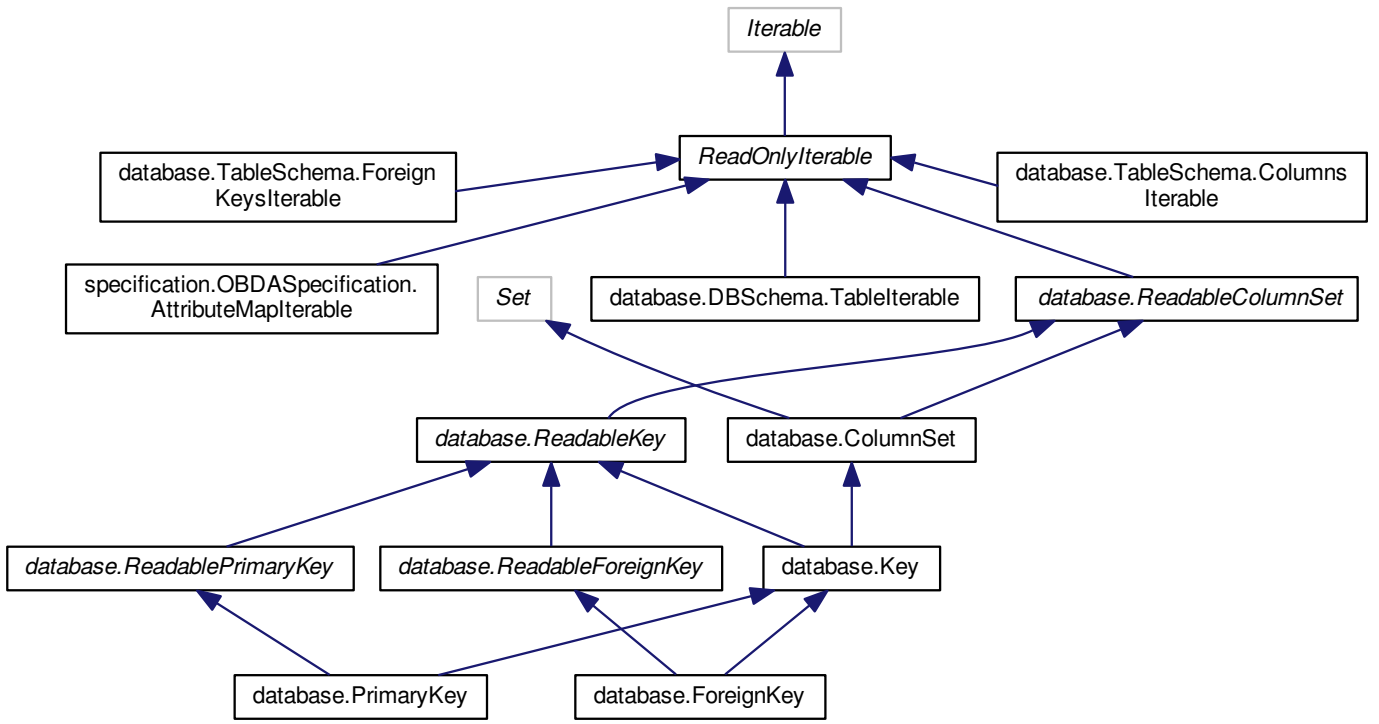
Iterable

database.TableSchema.ForeignKeysIterable

ReadOnlyIterable

database.TableSchema.ColumnsIterable

specification.OBDASpecification.AttributeMapIterable

Set

database.DBSchema.TableIterable

database.ReadableColumnSet

database.ReadableKey

database.ColumnSet

database.ReadablePrimaryKey

database.ReadableForeignKey

database.Key

database.PrimaryKey

database.ForeignKey